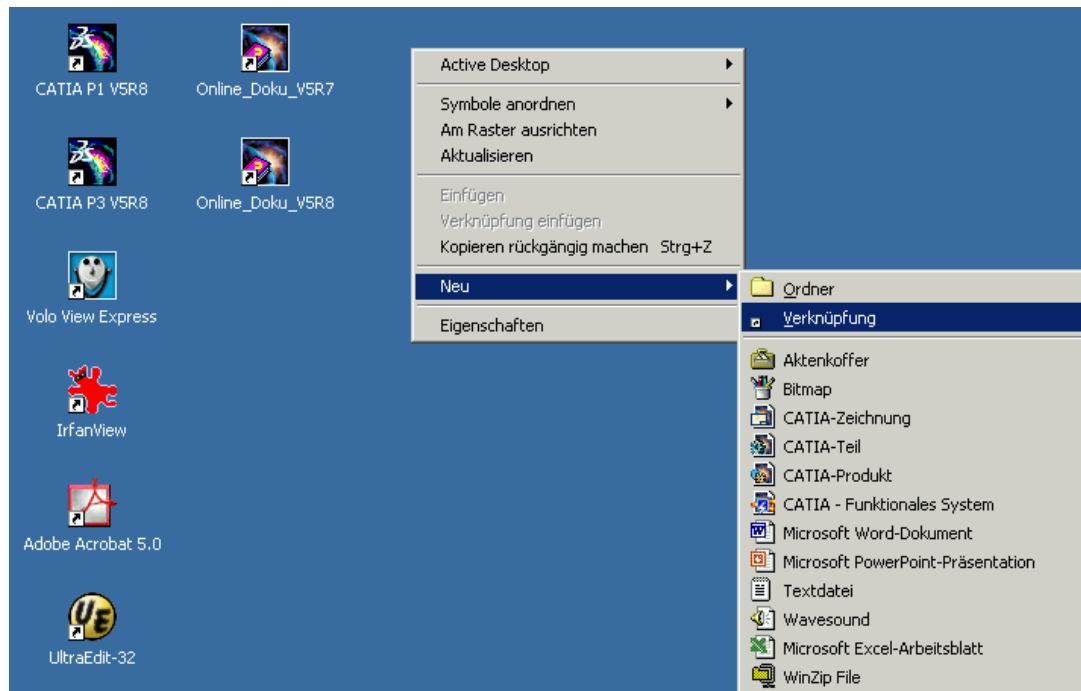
CATIA P1 V5R8
Online_Doku_V5R7
CATIA P3 V5R8
Online_Doku_V5R8
Volo View Express
IrfanView
Adobe Acrobat 5.0
UltraEdit-32

Active Desktop
Symbole anordnen
Am Raster ausrichten
Aktualisieren
Einfügen
Verknüpfung einfügen
Kopieren rückgängig machen Strg+Z
Neu
Eigenschaften

Ordner
Verknüpfung
Aktenkoffer
Bitmap
CATIA-Zeichnung
CATIA-Teil
CATIA-Produkt
CATIA - Funktionales System
Microsoft Word-Dokument
Microsoft PowerPoint-Präsentation
Textdatei
Wavesound
Microsoft Excel-Arbeitsblatt
WinZip File